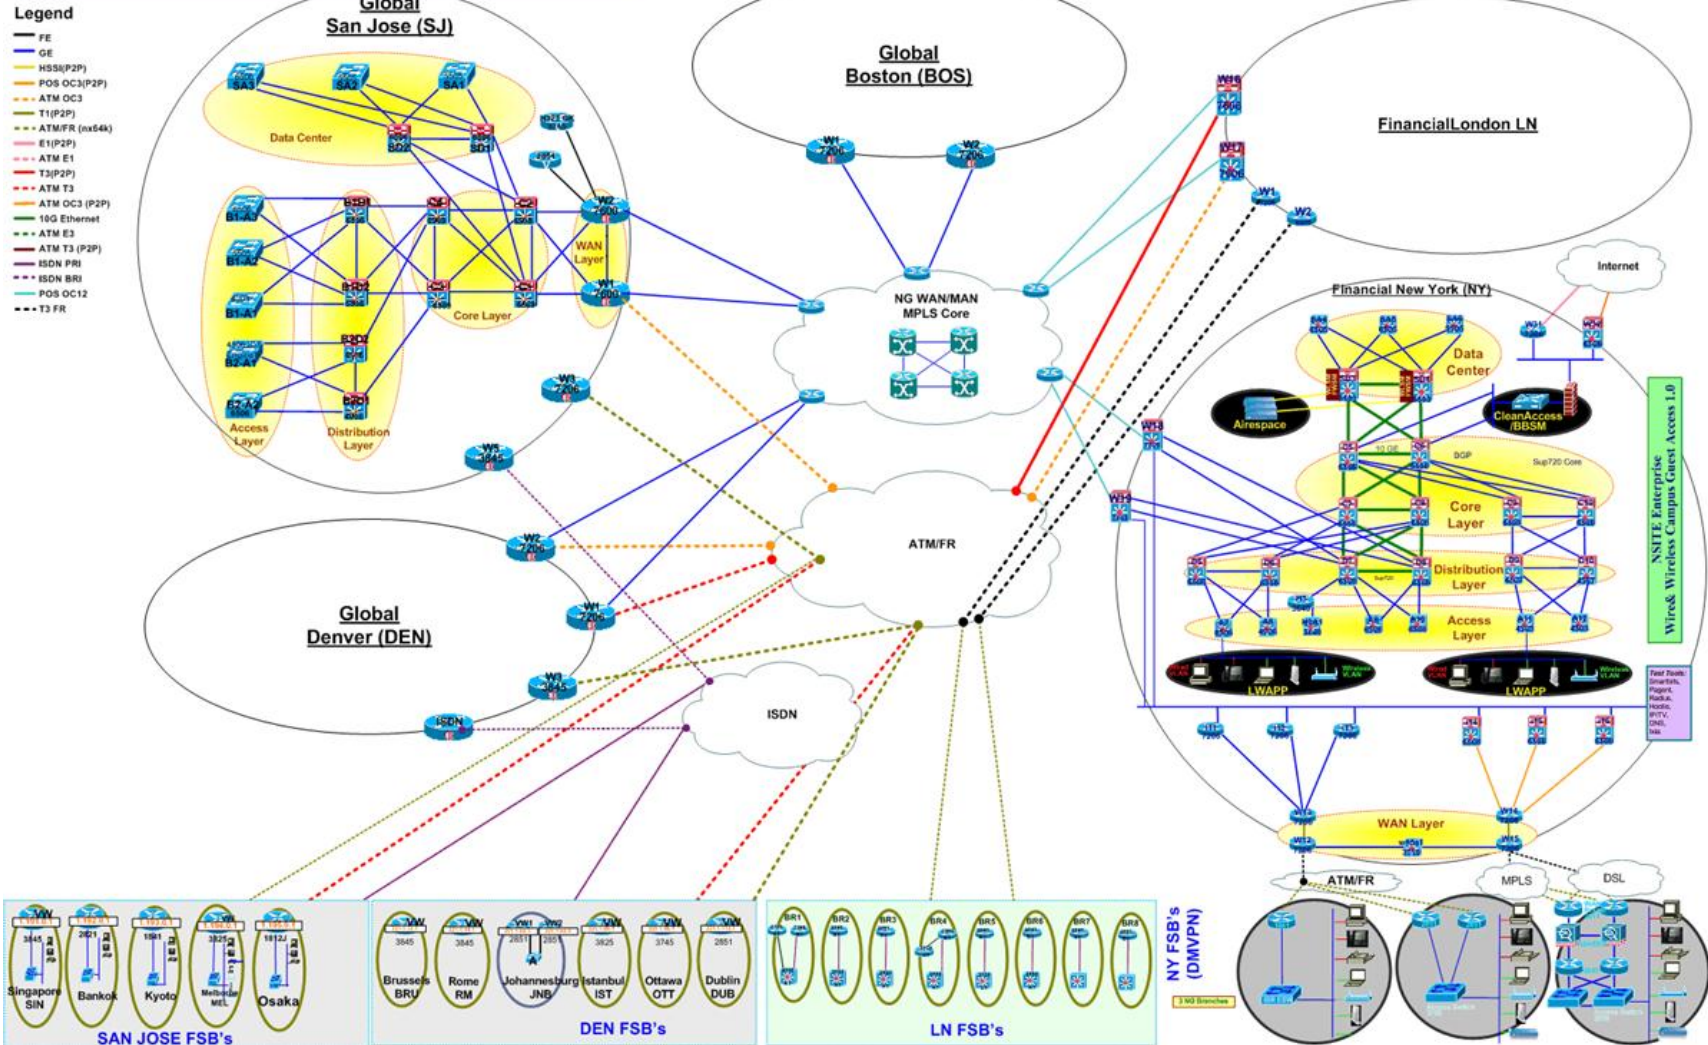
Legend
FE
GE
HSSI(P2P)
POS OC3(P2P)
ATM OC3
T1(P2P)
ATM/FR (nx64k)
E1(P2P)
ATM E1
T3(P2P)
ATM T3
ATM OC3 (P2P)
10G Ethernet
ATM E3
ATM T3 (P2P)
ISDN PRI
ISDN BRI
POS OC12
T3 FR

Global
San Jose (SJ)
SA3
SA2
SA1
Data Center
SD2
SD1
B1-A3
B1-A2
B1-A1
B2-A1
B2-A2
B1D1
B1D2
B2D2
B2D1
C4
C2
C3
C1
W2
W1
WAN Layer
Core Layer
Access Layer
Distribution Layer
W1
7206
W5
3845

Global
Boston (BOS)
W1
7206
W2
7206

NG WAN/MAN
MPLS Core

FinancialLondon LN
W16
W17
W1
W2

Internet
Financial New York (NY)
Data Center
Airspace
CleanAccess /BBSM
10 GE
BGP
Sup720 Core
Core Layer
Distribution Layer
Access Layer
LWAPP
LWAPP
W18
W19
WAN Layer
NSITE Enterprise
Wire& Wireless Campus Guest Access 1.0

ATM/FR

Global
Denver (DEN)
W2
7206
W1
7206
W3
3845
ISDN

ISDN

ATM/FR
MPLS
DSL

VW
3845
2821
1841
3825
1812J
Singapore SIN
Bankok
Kyoto
Melbourne MEL
Osaka
SAN JOSE FSB's

VW
3845
3845
2851
2851
3825
3745
2851
Brussels BRU
Rome RM
Johannesburg JNB
Istanbul IST
Ottawa OTT
Dublin DUB
DEN FSB's

BR1
BR2
BR3
BR4
BR5
BR6
BR7
BR8
LN FSB's

NY FSB's (DMVPN)
3 NG Branches